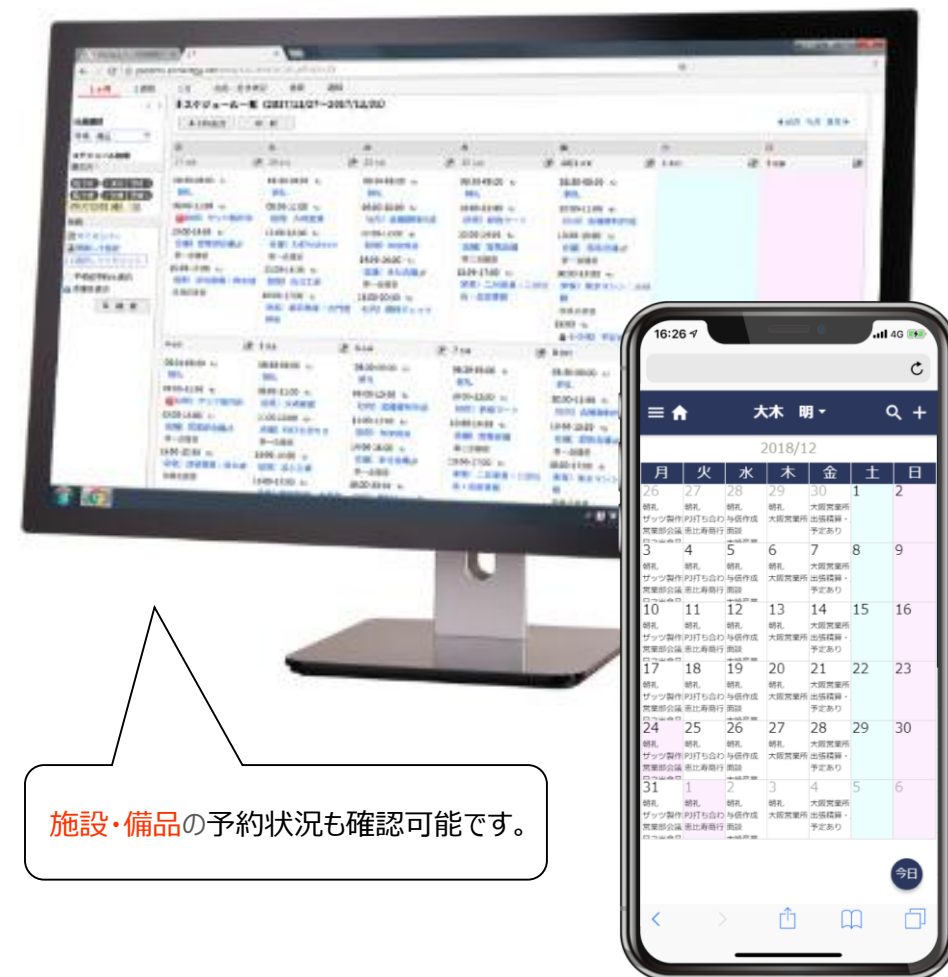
施設・備品の予約状況も確認可能です。

16:26
4G
大木 明
2018/12

| 月 | 火 | 水 | 木 | 金 | 土 | 日 |
|---|---|---|---|---|---|---|
| 26 朝礼 ザッツ製作 営業部会議 | 27 朝礼 PJ打ち合わ 恵比寿飛行 | 28 朝礼 与信作成 面談 | 29 朝礼 大阪営業所 | 30 大阪営業所 出張精算・ 予定あり | 1 | 2 |
| 3 朝礼 ザッツ製作 営業部会議 | 4 朝礼 PJ打ち合わ 恵比寿飛行 | 5 朝礼 与信作成 面談 | 6 朝礼 大阪営業所 | 7 大阪営業所 出張精算・ 予定あり | 8 | 9 |
| 10 朝礼 ザッツ製作 営業部会議 | 11 朝礼 PJ打ち合わ 恵比寿飛行 | 12 朝礼 与信作成 面談 | 13 朝礼 大阪営業所 | 14 大阪営業所 出張精算・ 予定あり | 15 | 16 |
| 17 朝礼 ザッツ製作 営業部会議 | 18 朝礼 PJ打ち合わ 恵比寿飛行 | 19 朝礼 与信作成 面談 | 20 朝礼 大阪営業所 | 21 大阪営業所 出張精算・ 予定あり | 22 | 23 |
| 24 朝礼 ザッツ製作 営業部会議 | 25 朝礼 PJ打ち合わ 恵比寿飛行 | 26 朝礼 与信作成 面談 | 27 朝礼 大阪営業所 | 28 大阪営業所 出張精算・ 予定あり | 29 | 30 |
| 31 朝礼 ザッツ製作 営業部会議 | 1 朝礼 PJ打ち合わ 恵比寿飛行 | 2 朝礼 与信作成 面談 | 3 朝礼 大阪営業所 | 4 大阪営業所 出張精算・ 予定あり | 5 | 6 |

今日

スケジュール一覧 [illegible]